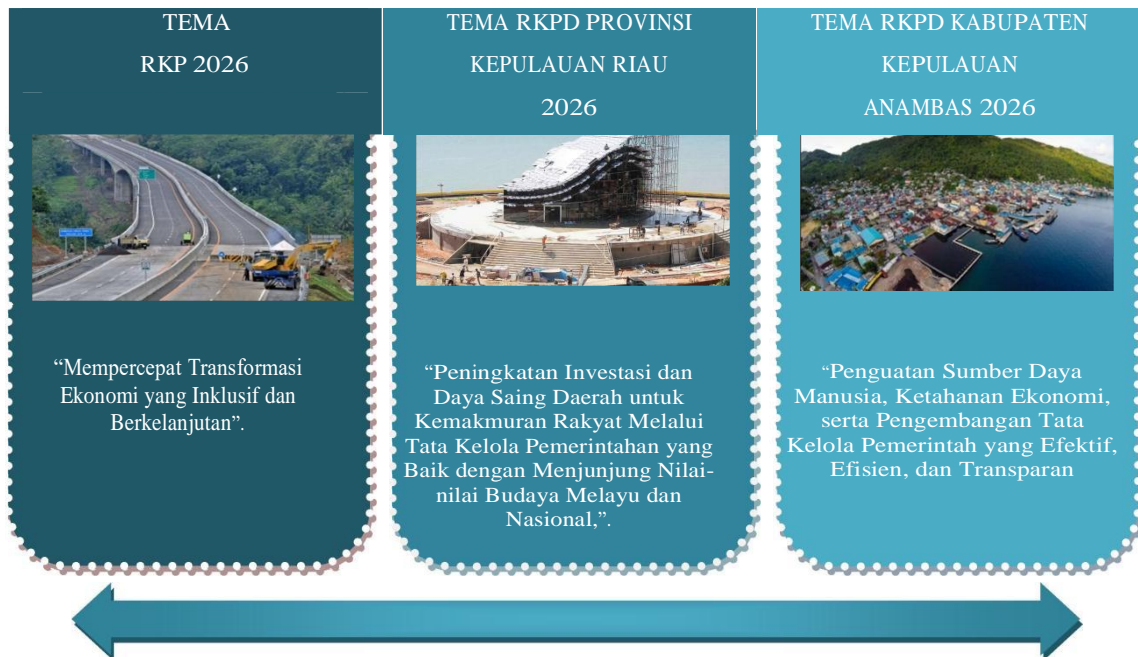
TEMA

RKP 2026

TEMA RKPD PROVINSI

KEPULAUAN RIAU

2026

TEMA RKPD KABUPATEN

KEPULAUAN

ANAMBAS 2026

“Mempercepat Transformasi Ekonomi yang Inklusif dan Berkelanjutan”.

“Peningkatan Investasi dan Daya Saing Daerah untuk Kemakmuran Rakyat Melalui Tata Kelola Pemerintahan yang Baik dengan Menjunjung Nilai-nilai Budaya Melayu dan Nasional,”.

“Penguatan Sumber Daya Manusia, Ketahanan Ekonomi, serta Pengembangan Tata Kelola Pemerintah yang Efektif, Efisien, dan Transparan